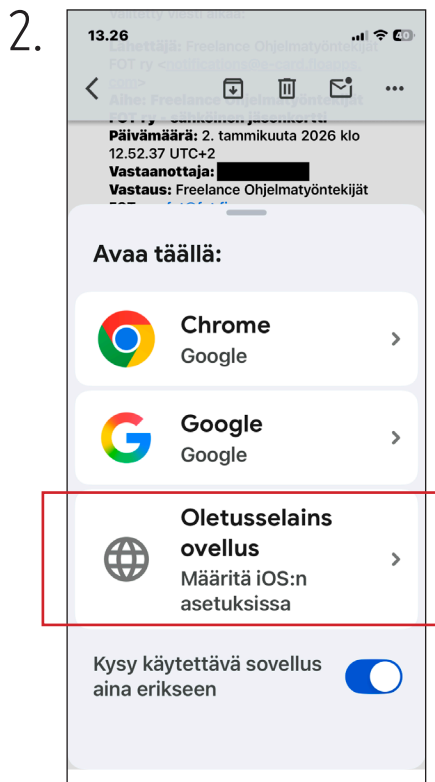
2.

13.26

40

Välitetty viesti alkaa:

Lähettäjä: Freelance Ohjelmatyöntekijät FOT ry <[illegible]>

Aihe: Freelance Ohjelmatyöntekijät FOT ry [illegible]

Päivämäärä: 2. tammikuuta 2026 klo 12.52.37 UTC+2

Vastaanottaja:

Vastaus: Freelance Ohjelmatyöntekijät FOT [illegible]

Avaa täällä:

Chrome
Google

Google
Google

Oletusselainsovellus
Määritä iOS:n asetuksissa

Kysy käytettävä sovellus aina erikseen